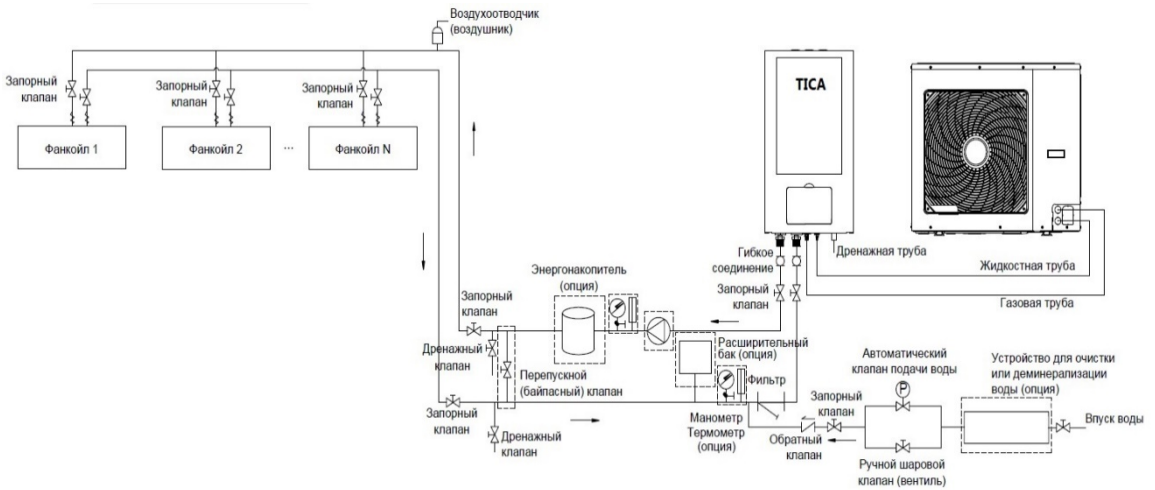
Воздухоотводчик (воздушник)

Запорный клапан

Запорный клапан

Запорный клапан

Фанкойл 1

Фанкойл 2

...

Фанкойл N

TICA

Дренажная труба

Гибкое соединение

Жидкостная труба

Запорный клапан

Газовая труба

Энергонакопитель (опция)

Запорный клапан

Дренажный клапан

Перепускной (байпасный) клапан

Расширительный бак (опция)

Автоматический клапан подачи воды

Устройство для очистки или деминерализации воды (опция)

P

Фильтр

Запорный клапан

Впуск воды

Запорный клапан

Манометр Термометр (опция)

Обратный клапан

Дренажный клапан

Ручной шаровой клапан (вентиль)